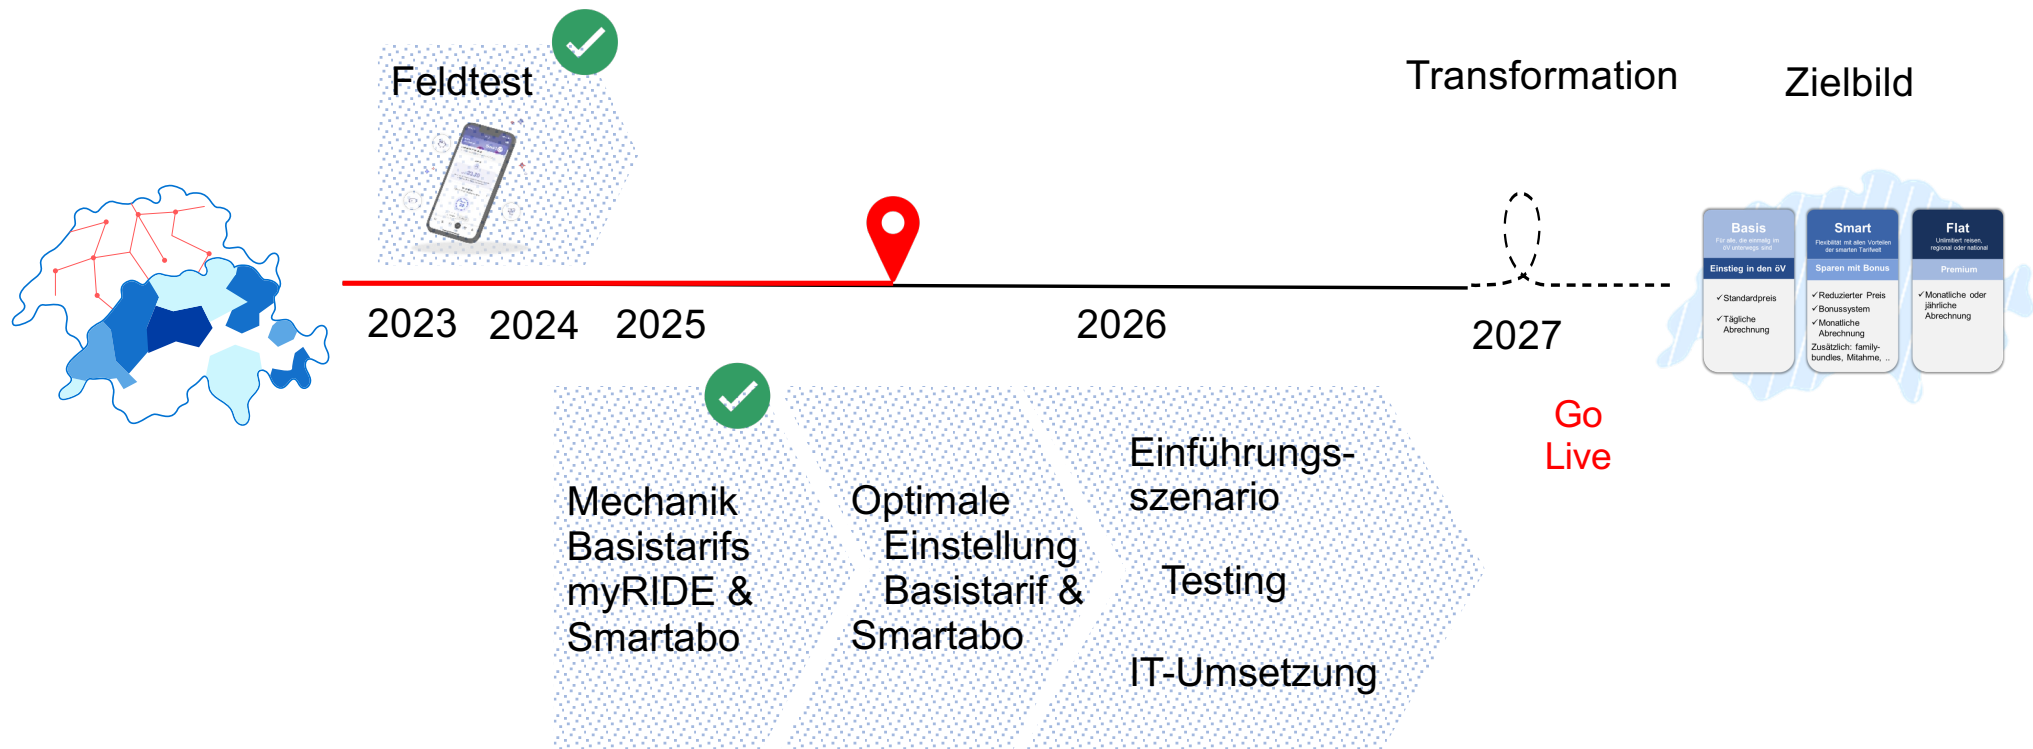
Feldtest

Transformation

Zielbild

2023 2024 2025

2026

2027

Go Live

Basis
Für alle, die einmalig im öV unterwegs sind
Einstieg in den öV
✓Standardpreis
✓Tägliche Abrechnung

Smart
Flexibilität mit allen Vorteilen der smarten Tarifwelt
Sparen mit Bonus
✓Reduzierter Preis
✓Bonussystem
✓Monatliche Abrechnung
Zusätzlich: family-bundles, Mitahme, ..

Flat
Unlimitiert reisen, regional oder national
Premium
✓Monatliche oder jährliche Abrechnung

Mechanik Basistarifs myRIDE & Smartabo

Optimale Einstellung Basistarif & Smartabo

Einführungsszenario

Testing

IT-Umsetzung